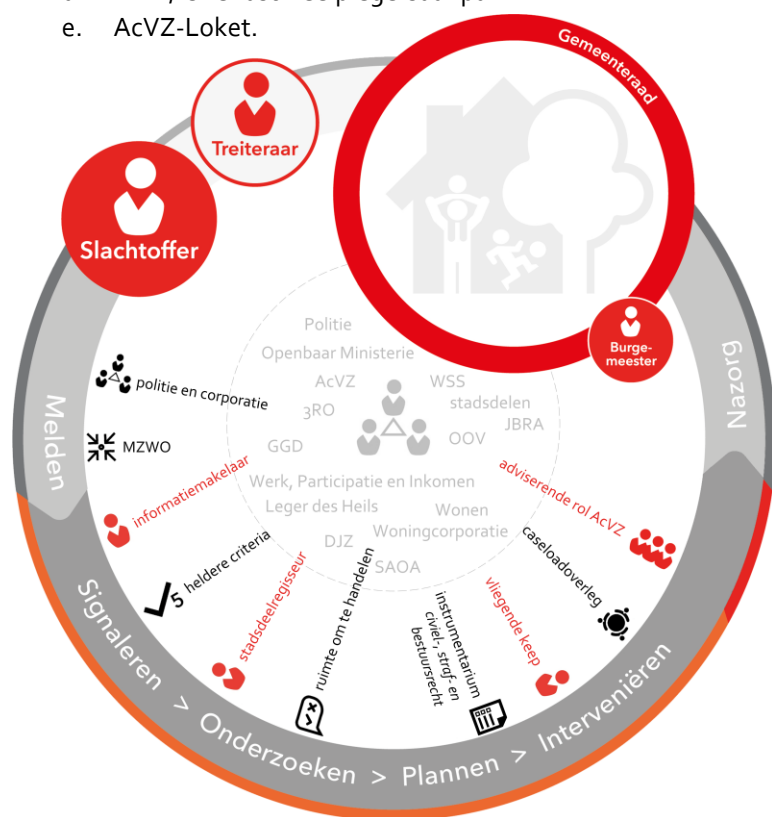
e. AcVZ-Loket.

Gemeenteraad

Treiteraar

Slachtoffer

Burgemeester

Politie
Openbaar Ministerie
AcVZ
WSS
3RO
stadsdelen
JBRA
GGD
OOV
Werk, Participatie en Inkomen
Leger des Heils
Wonen
Woningcorporatie
DJZ
SAOA

politie en corporatie

MZWO

informatiemakelaar

5 heldere criteria

stadsdeelregisseur

ruimte om te handelen

instrumentarium civiel-, straf- en bestuursrecht

vliegende keep

caseloadoverleg

adviserende rol AcVZ

Melden

Nazorg

Signaleren > Onderzoeken > Plannen > Interveniëren